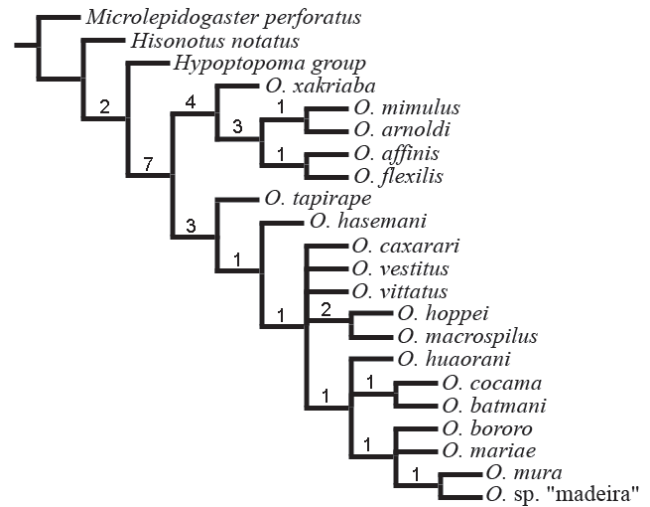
Microlepidogaster perforatus
Hisonotus notatus
2
Hypoptopoma group
7
4
O. xakriaba
3
1
O. mimulus
O. arnoldi
1
O. affinis
O. flexilis
3
O. tapirape
1
O. hasemani
1
O. caxarari
O. vestitus
O. vittatus
2
O. hoppei
O. macrospilus
1
O. huaorani
1
O. cocama
O. batmani
1
O. bororo
O. mariae
1
O. mura
O. sp. "madeira"